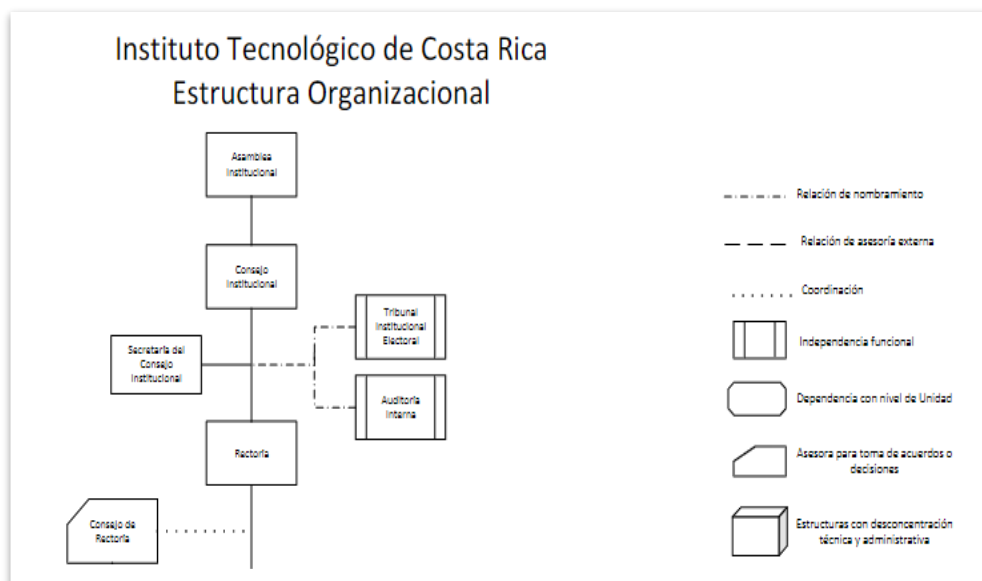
Instituto Tecnológico de Costa Rica
Estructura Organizacional

Asamblea Institucional

Consejo Institucional

Tribunal Institucional Electoral

Secretaría del Consejo Institucional

Auditoría Interna

Rectoría

Consejo de Rectoría

Relación de nombramiento

Relación de asesoría externa

Coordinación

Independencia funcional

Dependencia con nivel de Unidad

Asesora para toma de acuerdos o decisiones

Estructuras con desconcentración técnica y administrativa